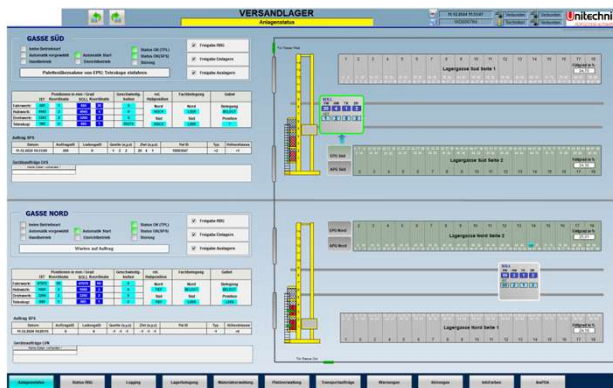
VERSANDLAGER

Anlagenstatus

Unitechni

GASSE SÜD

keine Betriebsart

Automatik vorgewählt

Automatik Start

Handbetrieb

Gleichlaufbetrieb

Status OK (TPL)

Status OK (SPS)

Störung

Freigabe RBG

Freigabe Einlagern

Freigabe Auslagern

Palettenübernahme von EPG: Teleskope einfahren

Lagergasse Süd Seite 1

Lagergasse Süd Seite 2

Auftrag SPS

GASSE NORD

keine Betriebsart

Automatik vorgewählt

Automatik Start

Handbetrieb

Gleichlaufbetrieb

Status OK (TPL)

Status OK (SPS)

Störung

Freigabe RBG

Freigabe Einlagern

Freigabe Auslagern

Warten auf Auftrag

Lagergasse Nord Seite 2

Lagergasse Nord Seite 1

Auftrag SPS

Anlagenstatus

Status RBG

Logging

Lagerbelegung

Materialverwaltung

Palettenwaltung

Transportaufträge

Wartungen

Störungen

Infoforbox

BedTOS